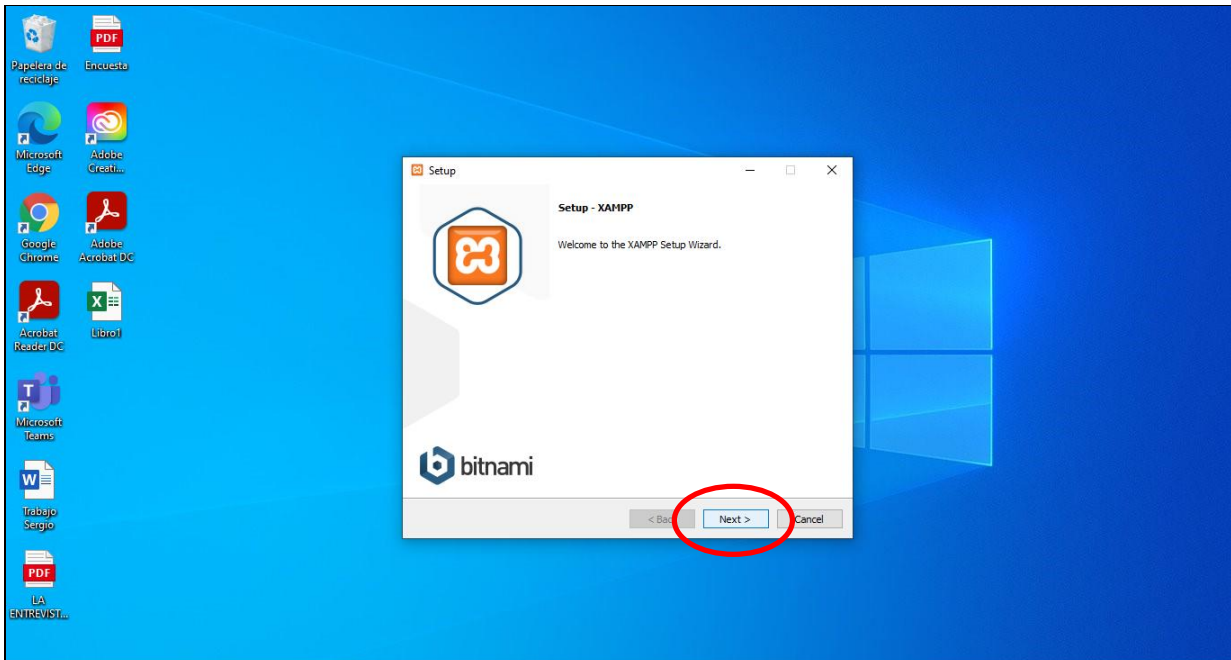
Papelera de reciclaje

PDF

Encuesta

Microsoft Edge

Adobe Creati...

Google Chrome

Adobe Acrobat DC

Acrobat Reader DC

Libro1

Microsoft Teams

Trabajo Sergio

PDF

LA ENTREVIST...

Setup

Setup - XAMPP

Welcome to the XAMPP Setup Wizard.

bitnami

< Back

Next >

Cancel